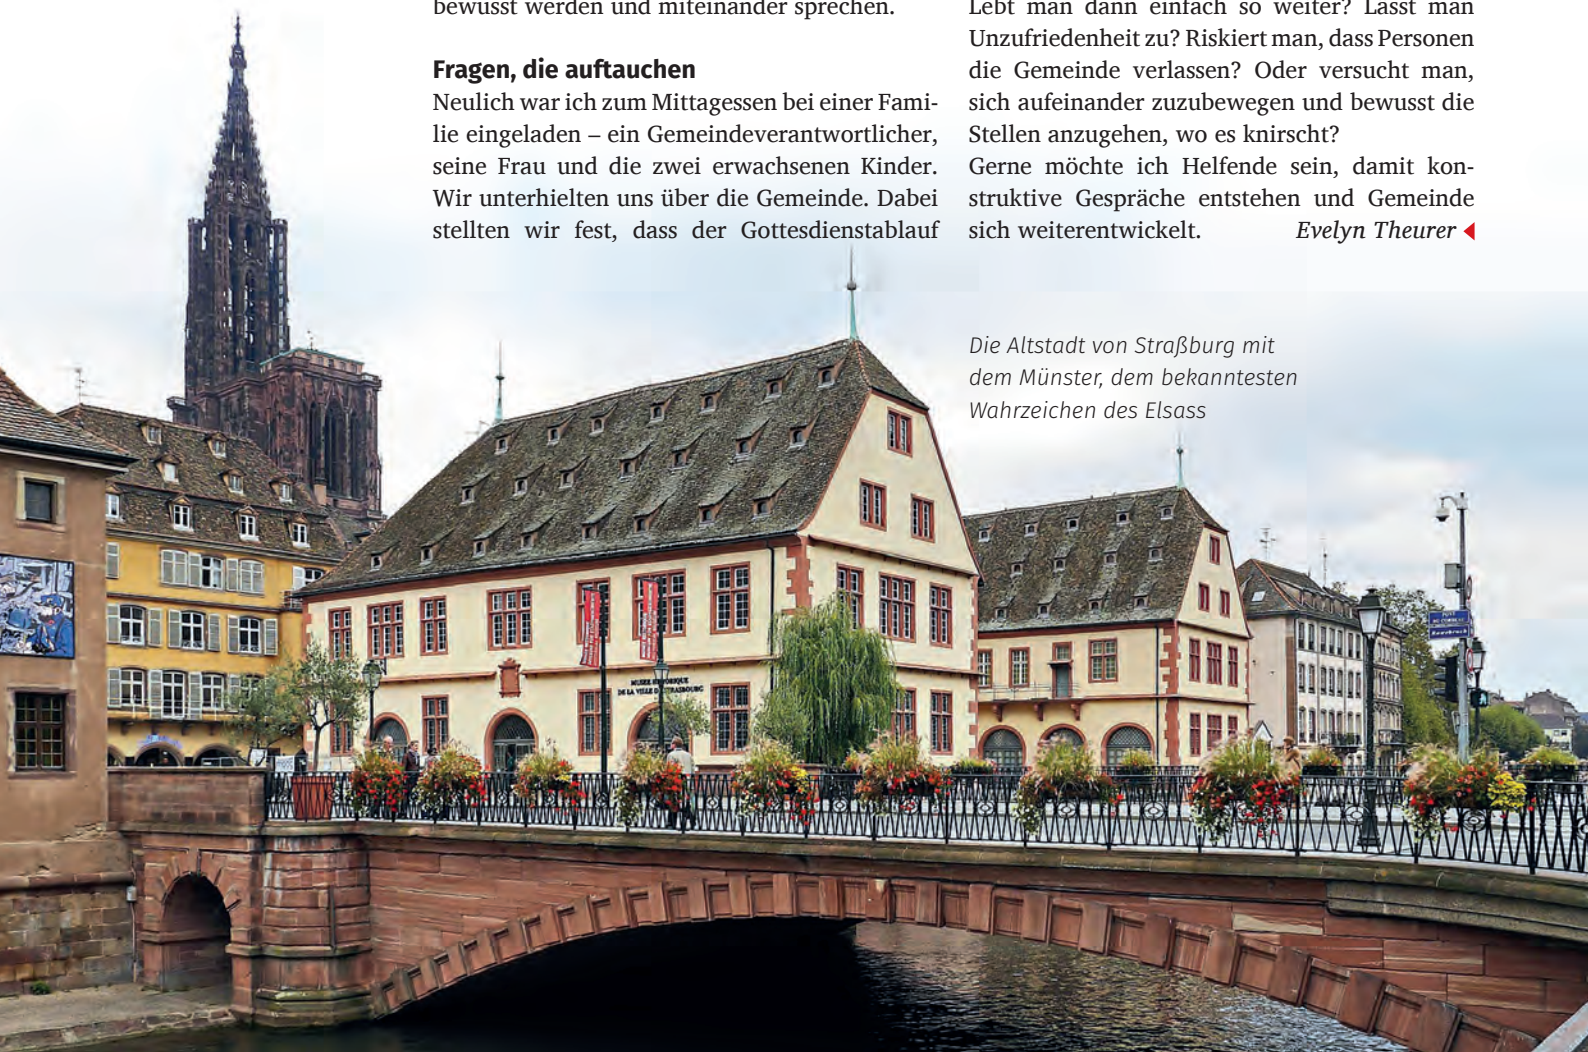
bewusst werden und miteinander sprechen.

**Fragen, die auftauchen**
Neulich war ich zum Mittagessen bei einer Familie eingeladen – ein Gemeindeverantwortlicher, seine Frau und die zwei erwachsenen Kinder. Wir unterhielten uns über die Gemeinde. Dabei stellten wir fest, dass der Gottesdienstablauf

Lebt man dann einfach so weiter? Lässt man Unzufriedenheit zu? Riskiert man, dass Personen die Gemeinde verlassen? Oder versucht man, sich aufeinander zuzubewegen und bewusst die Stellen anzugehen, wo es knirscht?
Gerne möchte ich Helfende sein, damit konstruktive Gespräche entstehen und Gemeinde sich weiterentwickelt. *Evelyn Theurer*

*Die Altstadt von Straßburg mit dem Münster, dem bekanntesten Wahrzeichen des Elsass*

MUSÉE HISTORIQUE DE LA VILLE DE STRASBOURG